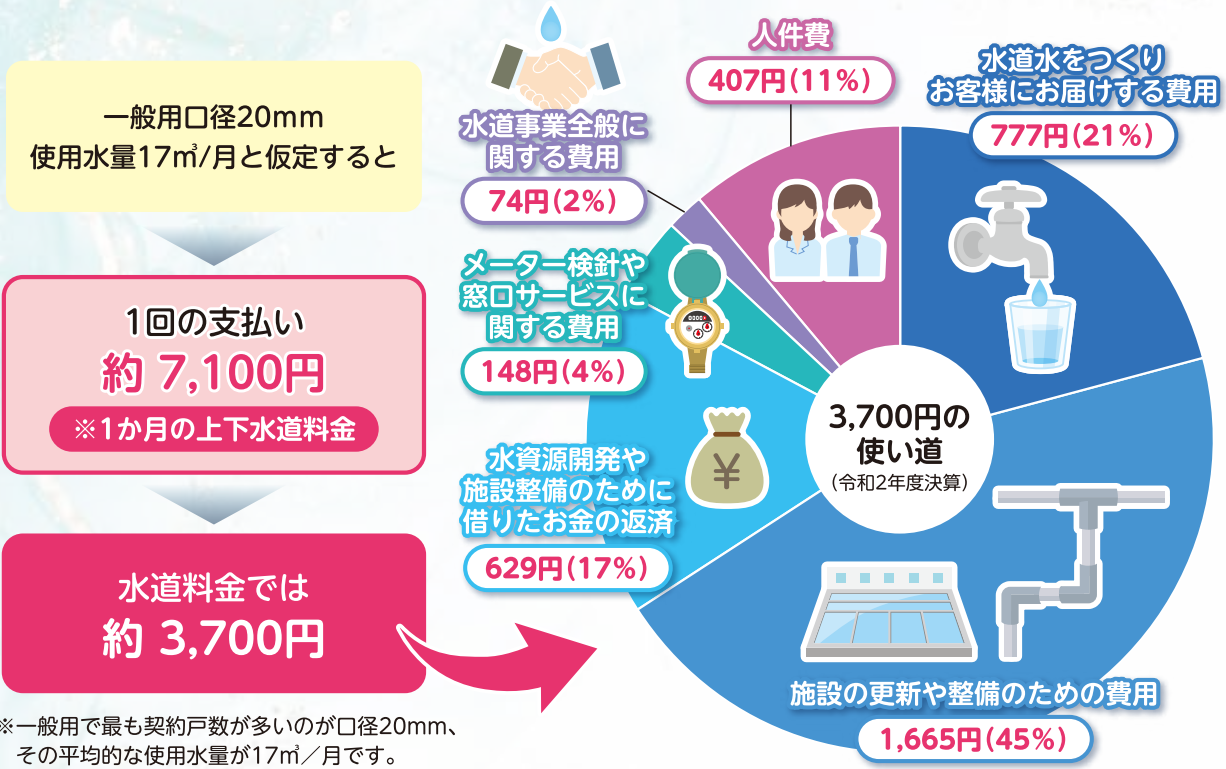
一般用口径20mm
使用水量17㎥/月と仮定すると

1回の支払い
約 7,100円
※1か月の上下水道料金

水道料金では
約 3,700円

※一般用で最も契約戸数が多いのが口径20mm、その平均的な使用水量が17㎥／月です。

水道事業全般に関する費用
74円(2%)

人件費
407円(11%)

水道水をつくりお客様にお届けする費用
777円(21%)

メーター検針や窓口サービスに関する費用
148円(4%)

水資源開発や施設整備のために借りたお金の返済
629円(17%)

3,700円の使い道
(令和2年度決算)

施設の更新や整備のための費用
1,665円(45%)